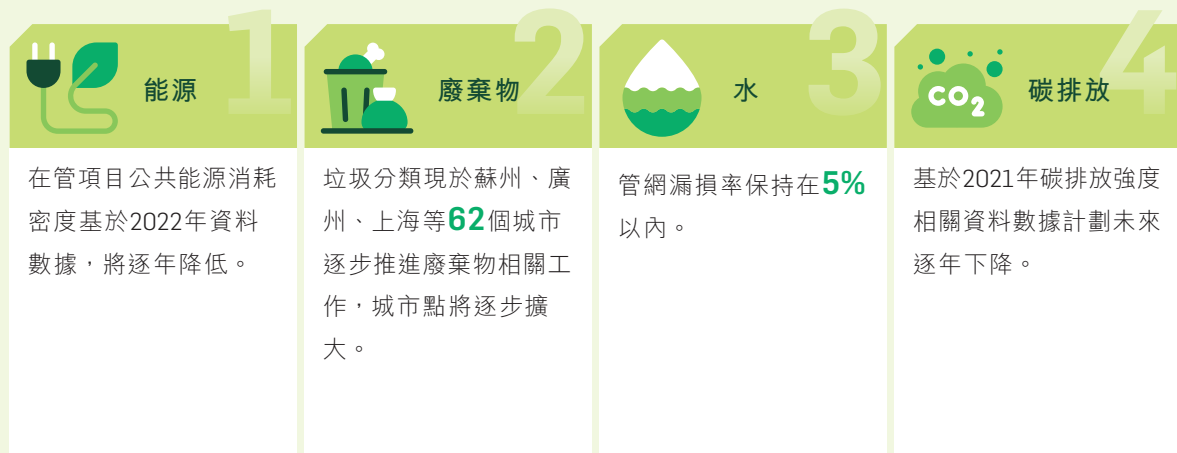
能源 1

在管項目公共能源消耗密度基於2022年資料數據，將逐年降低。

廢棄物 2

垃圾分類現於蘇州、廣州、上海等62個城市逐步推進廢棄物相關工作，城市點將逐步擴大。

水 3

管網漏損率保持在5%以內。

$CO_2$

碳排放 4

基於2021年碳排放強度相關資料數據計劃未來逐年下降。